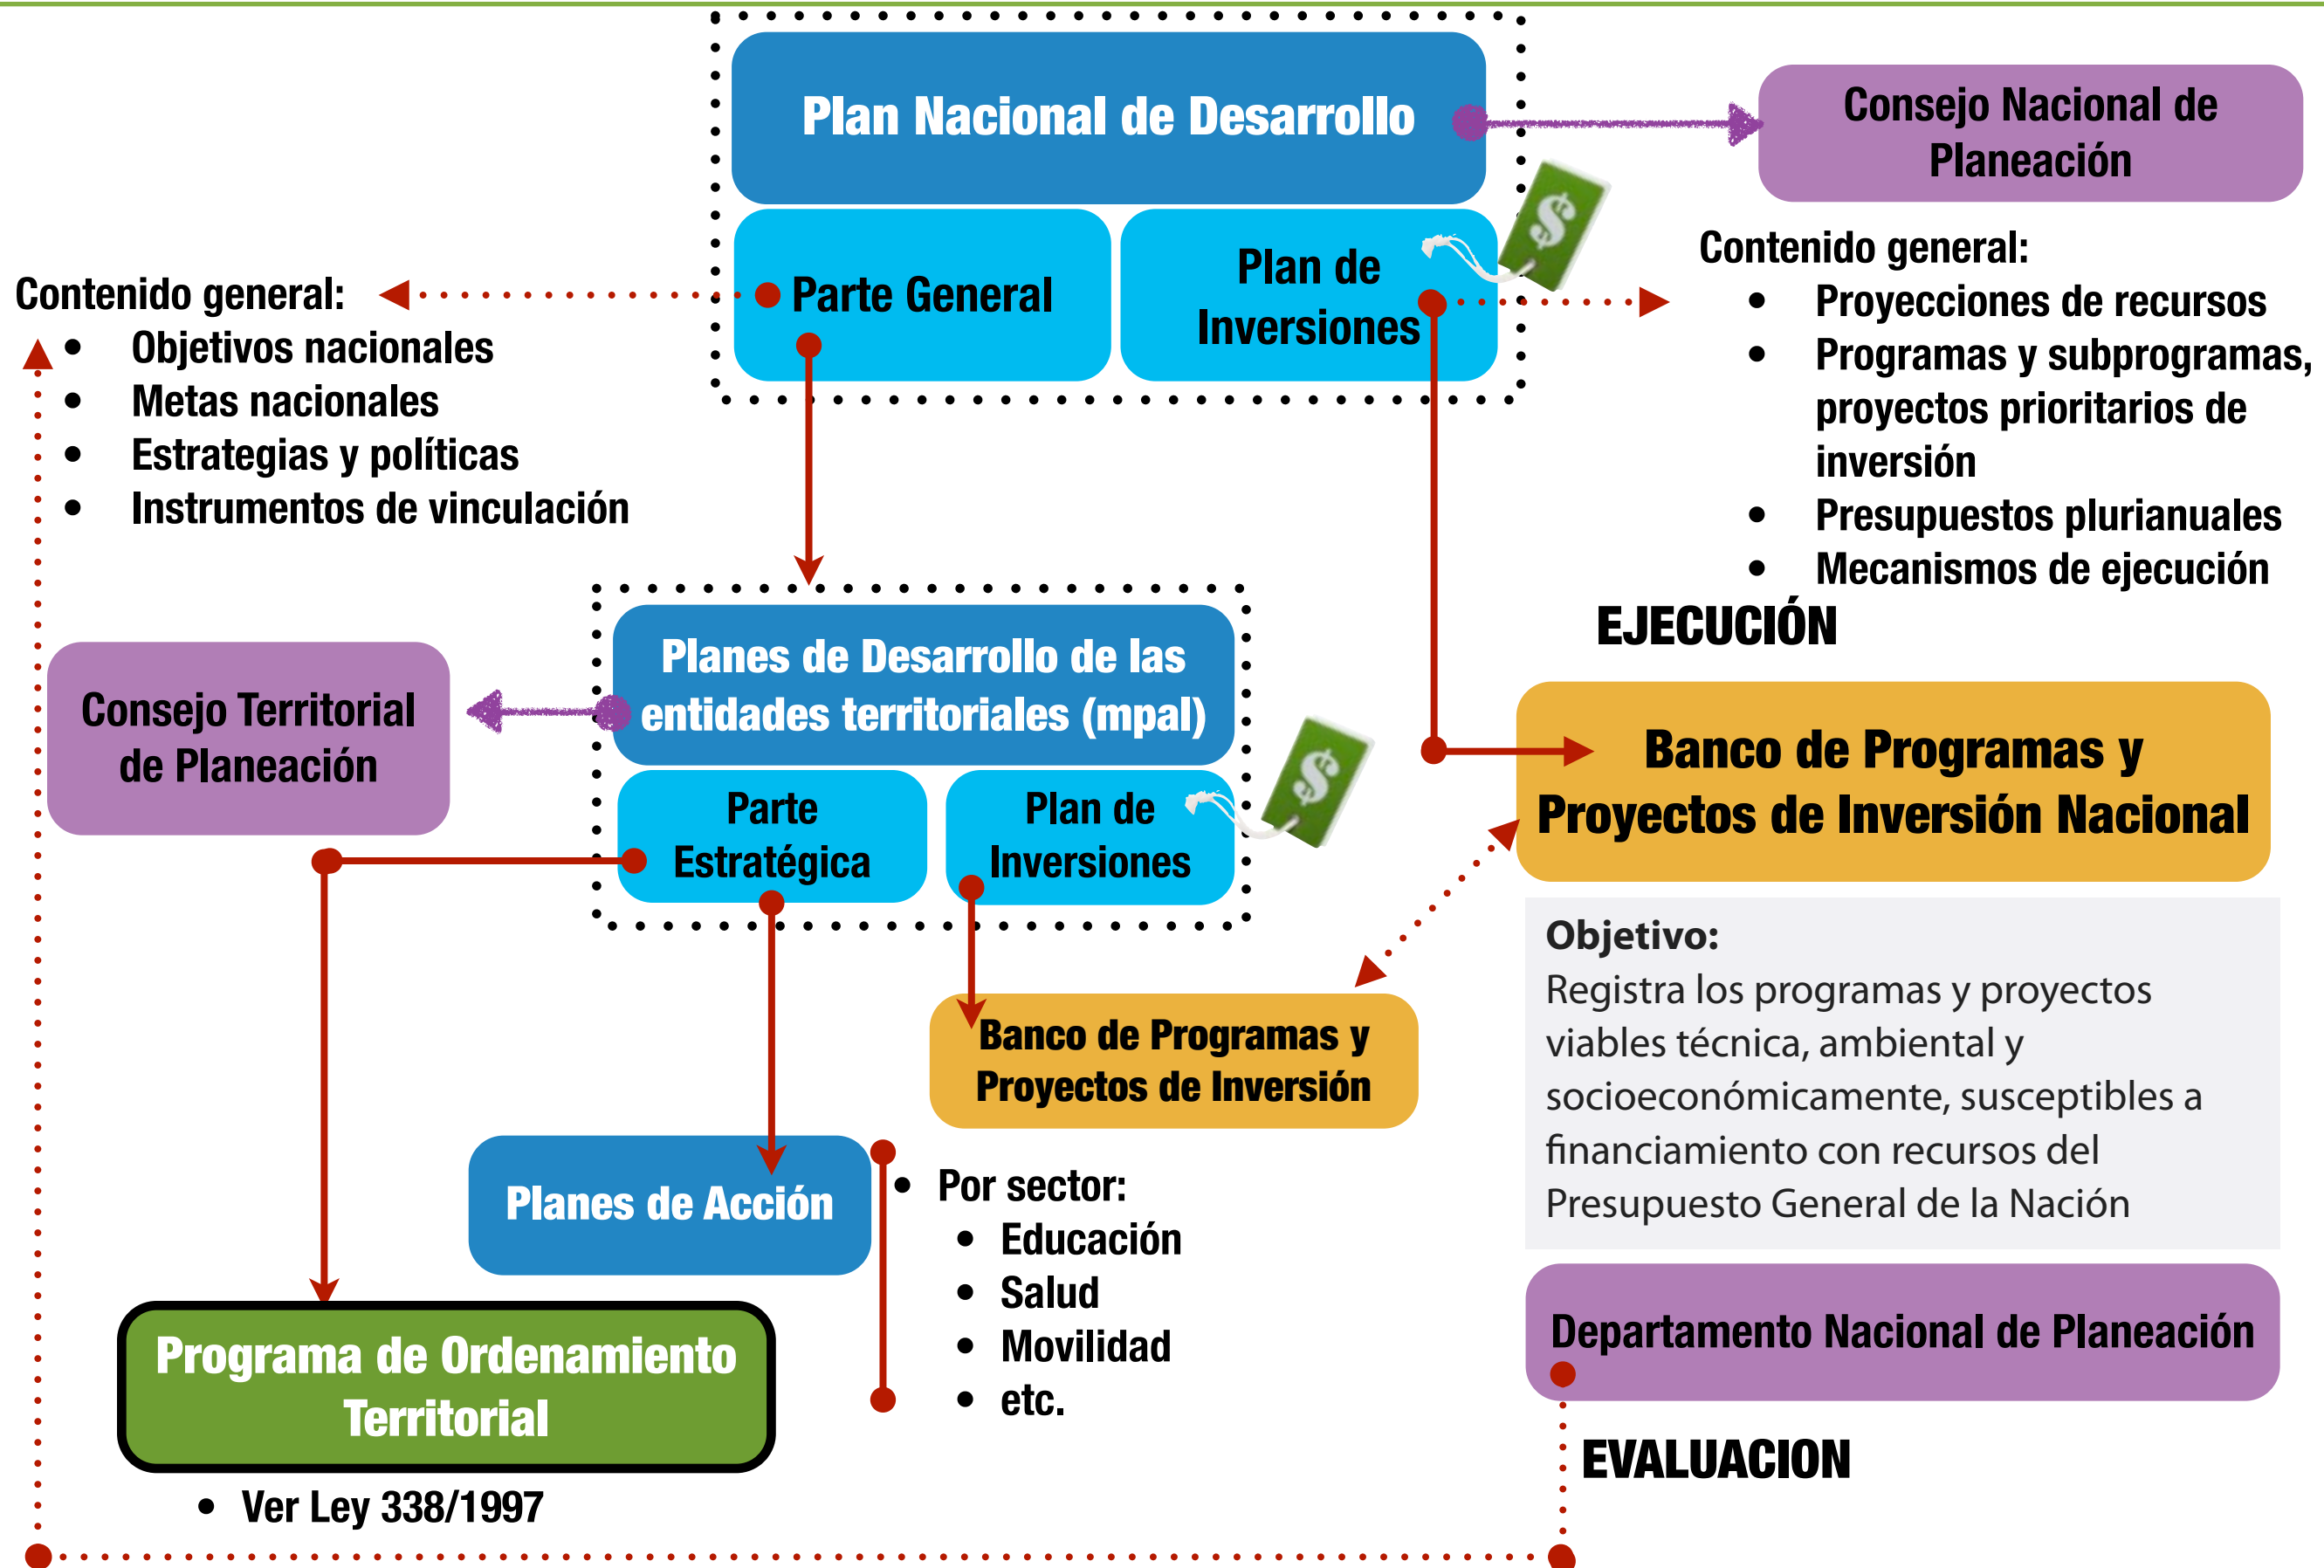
Plan Nacional de Desarrollo

Parte General

Plan de Inversiones

Consejo Nacional de Planeación

Contenido general:
- Proyecciones de recursos
- Programas y subprogramas, proyectos prioritarios de inversión
- Presupuestos plurianuales
- Mecanismos de ejecución

EJECUCIÓN

Contenido general:
- Objetivos nacionales
- Metas nacionales
- Estrategias y políticas
- Instrumentos de vinculación

Planes de Desarrollo de las entidades territoriales (mpal)

Parte Estratégica

Plan de Inversiones

Consejo Territorial de Planeación

Banco de Programas y Proyectos de Inversión Nacional

Objetivo:
Registra los programas y proyectos viables técnica, ambiental y socioeconómicamente, susceptibles a financiamiento con recursos del Presupuesto General de la Nación

Banco de Programas y Proyectos de Inversión

Planes de Acción

- Por sector:
  - Educación
  - Salud
  - Movilidad
  - etc.

Programa de Ordenamiento Territorial

- Ver Ley 338/1997

Departamento Nacional de Planeación

EVALUACION